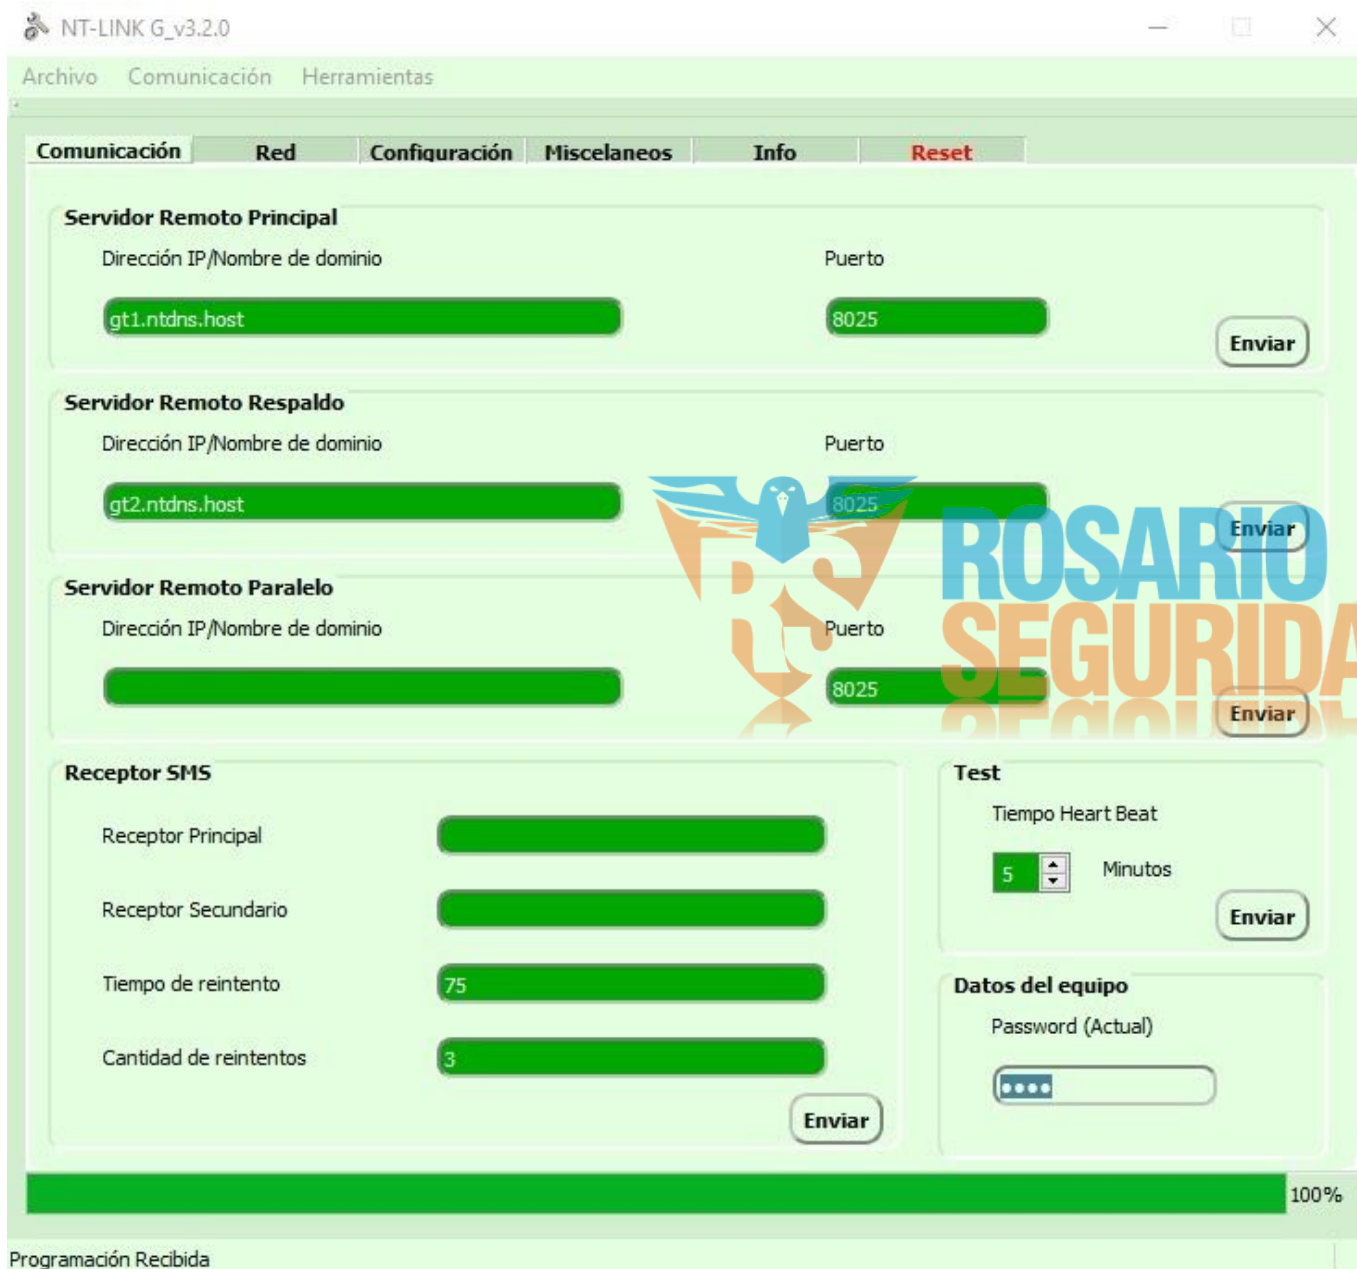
NT-LINK G_v3.2.0

Archivo Comunicación Herramientas

Comunicación Red Configuración Miscelaneos Info Reset

Servidor Remoto Principal
Dirección IP/Nombre de dominio
Puerto
gt1.ntdns.host
8025
Enviar

Servidor Remoto Respaldo
Dirección IP/Nombre de dominio
Puerto
gt2.ntdns.host
8025
Enviar

RS ROSARIO SEGURIDA

Servidor Remoto Paralelo
Dirección IP/Nombre de dominio
Puerto
8025
Enviar

Receptor SMS
Receptor Principal
Receptor Secundario
Tiempo de reintento 75
Cantidad de reintentos 3
Enviar

Test
Tiempo Heart Beat
5 Minutos
Enviar

Datos del equipo
Password (Actual)
••••

100%

Programación Recibida